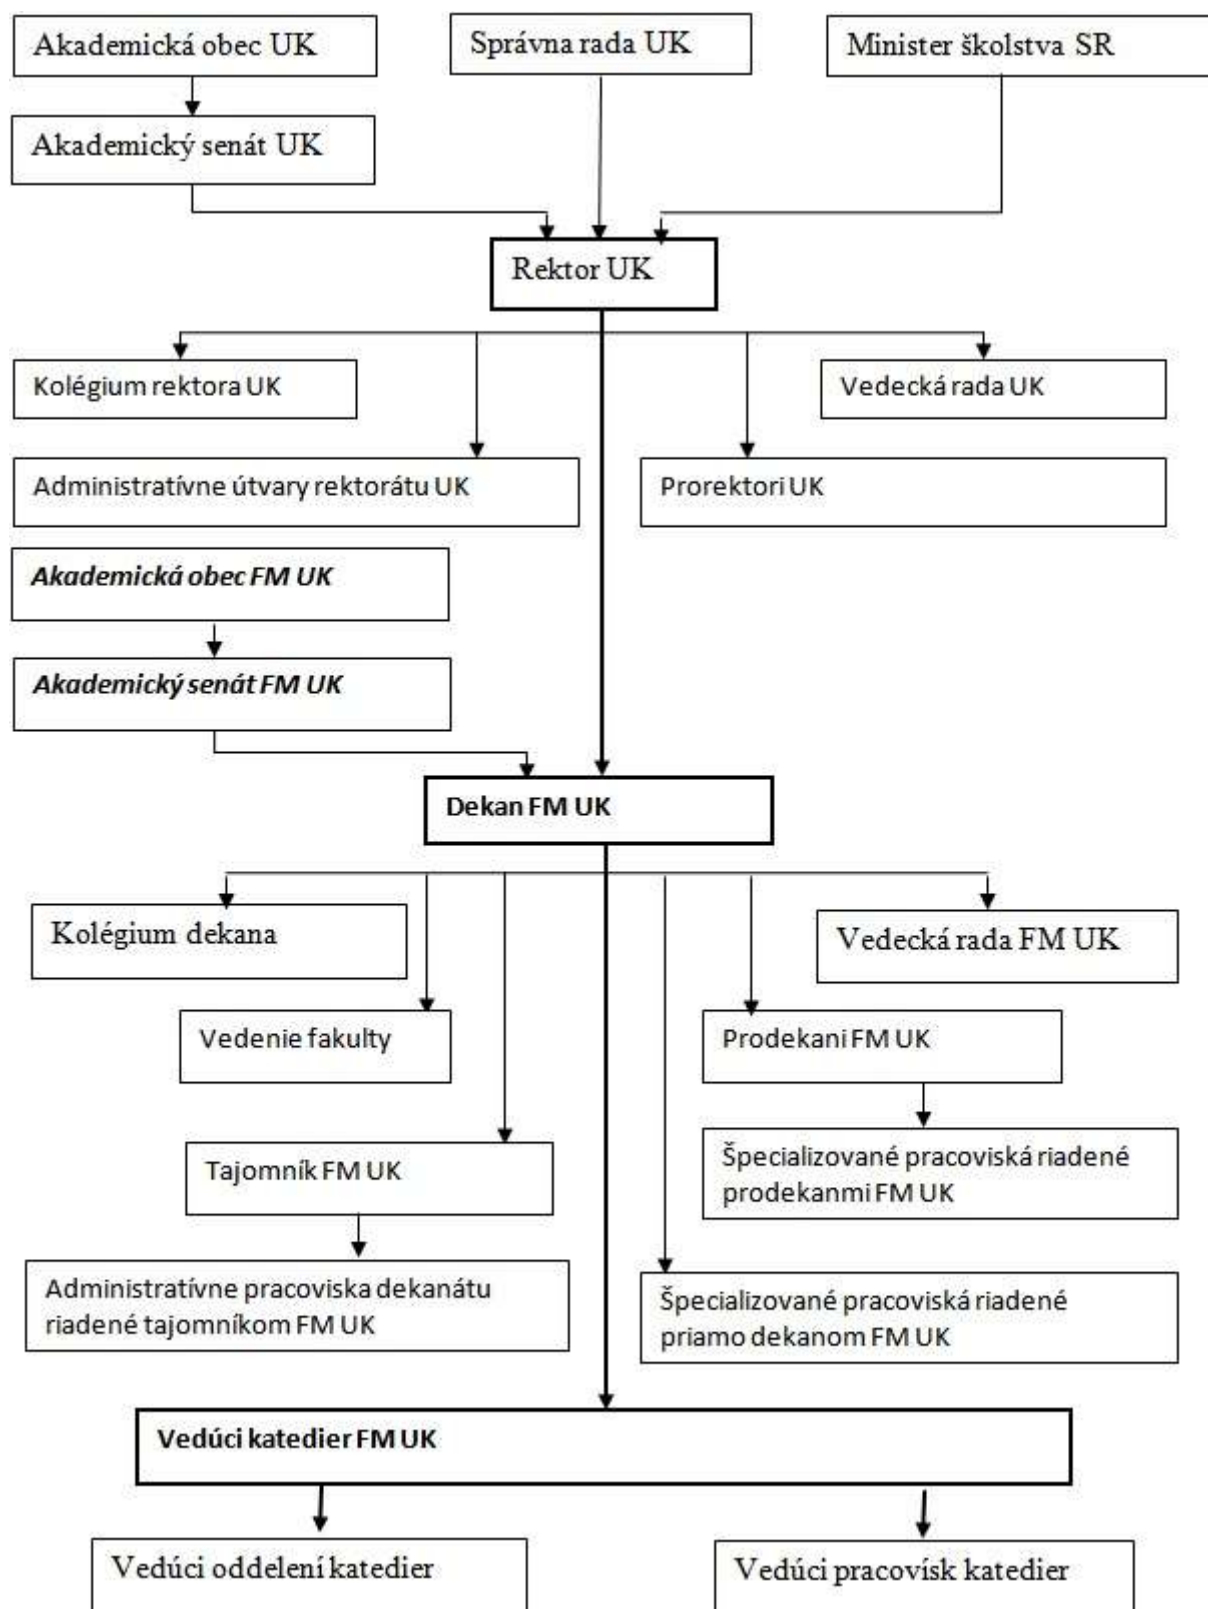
Akademická obec UK

Správna rada UK

Minister školstva SR

Akademický senát UK

Rektor UK

Kolégium rektora UK

Vedecká rada UK

Administratívne útvary rektorátu UK

Prorektori UK

*Akademická obec FM UK*

*Akademický senát FM UK*

**Dekan FM UK**

Kolégium dekana

Vedecká rada FM UK

Vedenie fakulty

Prodekani FM UK

Špecializované pracoviská riadené prodekanmi FM UK

Tajomník FM UK

Administratívne pracoviska dekanátu riadené tajomníkom FM UK

Špecializované pracoviská riadené priamo dekanom FM UK

**Vedúci katedier FM UK**

Vedúci oddelení katedier

Vedúci pracovísk katedier